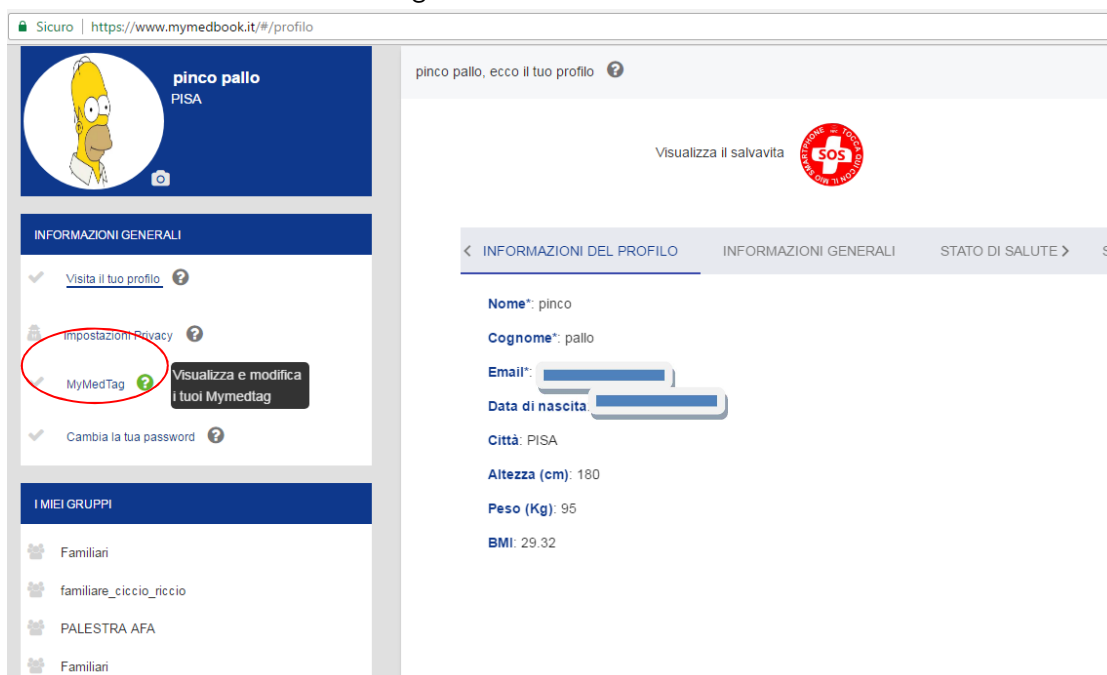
Sicuro | https://www.mymedbook.it/#/profilo

pinco pallo
PISA

INFORMAZIONI GENERALI

Visita il tuo profilo

Impostazioni Privacy

MyMedTag

Visualizza e modifica i tuoi Mymedtag

Cambia la tua password

I MIEI GRUPPI

Familiari

familiare_ciccio_riccio

PALESTRA AFA

Familiari

pinco pallo, ecco il tuo profilo

Visualizza il salvavita

SMARTPHONE TOCCA QUI CON IL MIO SOS

< INFORMAZIONI DEL PROFILO | INFORMAZIONI GENERALI | STATO DI SALUTE >

Nome*: pinco

Cognome*: pallo

Email*:

Data di nascita:

Città: PISA

Altezza (cm): 180

Peso (Kg): 95

BMI: 29.32